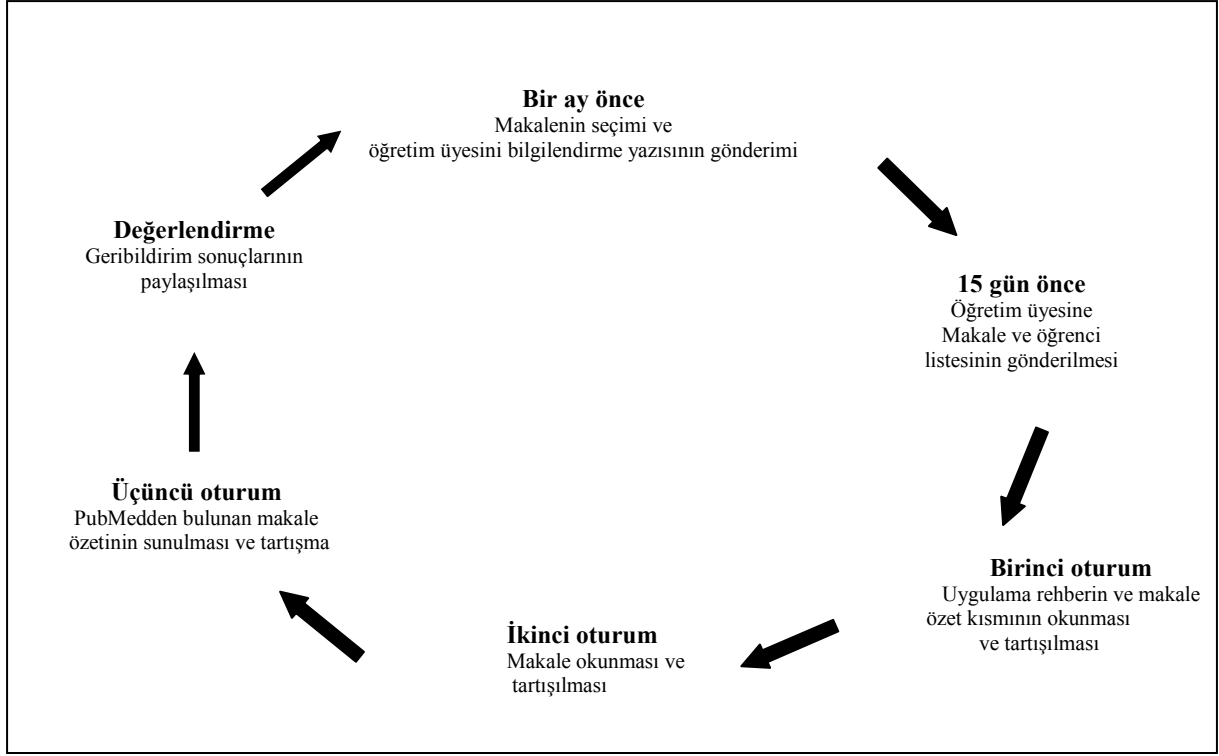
**Bir ay önce**
Makalenin seçimi ve öğretim üyesini bilgilendirme yazısının gönderimi

**15 gün önce**
Öğretim üyesine Makale ve öğrenci listesinin gönderilmesi

**Birinci oturum**
Uygulama rehberin ve makale özet kısmının okunması ve tartışılması

**İkinci oturum**
Makale okunması ve tartışılması

**Üçüncü oturum**
PubMedden bulunan makale özetinin sunulması ve tartışma

**Değerlendirme**
Geribildirim sonuçlarının paylaşılması